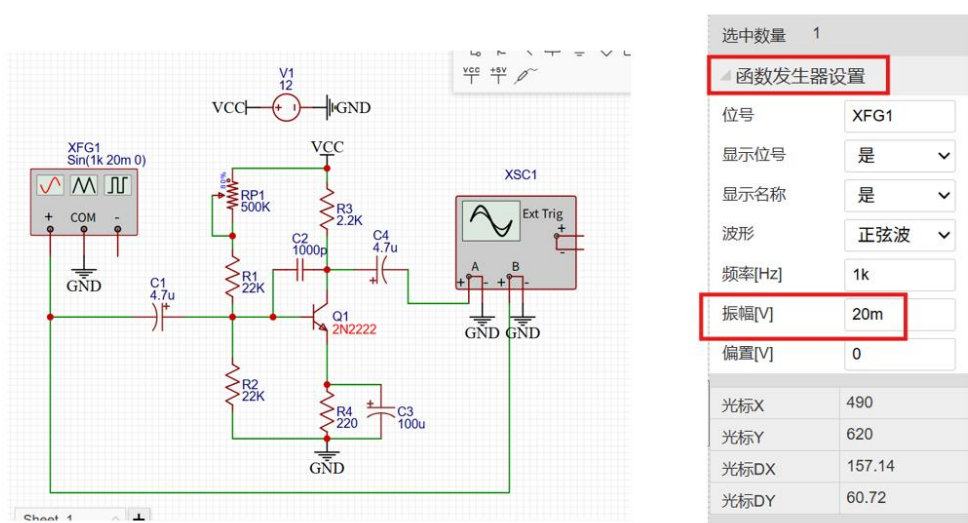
V1
12
VCC
GND
VCC
XFG1
Sin(1k 20m 0)
+ COM -
GND
RP1
500K
R3
2.2K
C2
1000p
C4
4.7u
XSC1
Ext Trig
A B
C1
4.7u
R1
22K
Q1
2N2222
GND GND
R2
22K
R4
220
C3
100u
GND
Sheet_1

| 选中数量 | 1 |
|---|---|
| 函数发生器设置 | |
| 位号 | XFG1 |
| 显示位号 | 是 |
| 显示名称 | 是 |
| 波形 | 正弦波 |
| 频率[Hz] | 1k |
| 振幅[V] | 20m |
| 偏置[V] | 0 |
| 光标X | 490 |
| 光标Y | 620 |
| 光标DX | 157.14 |
| 光标DY | 60.72 |